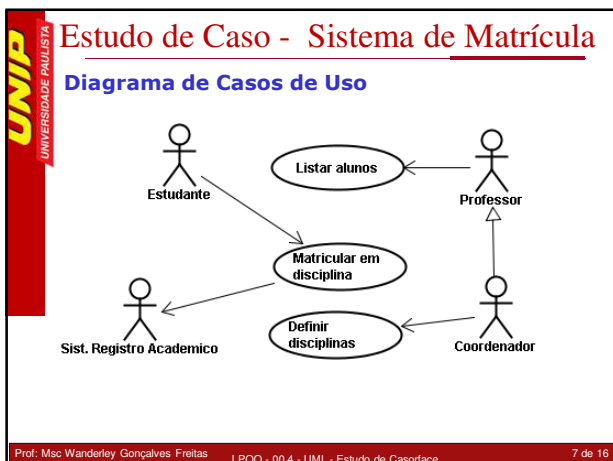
UNIP UNIVERSIDADE PAULISTA

Estudo de Caso - Sistema de Matrícula

Diagrama de Casos de Uso

Listar alunos

Estudante

Professor

Matricular em disciplina

Sist. Registro Academico

Definir disciplinas

Coordenador

Prof: Msc Wanderley Gonçalves Freitas

LPOO - 00.4 - UML - Estudo de Casorface

7 de 16